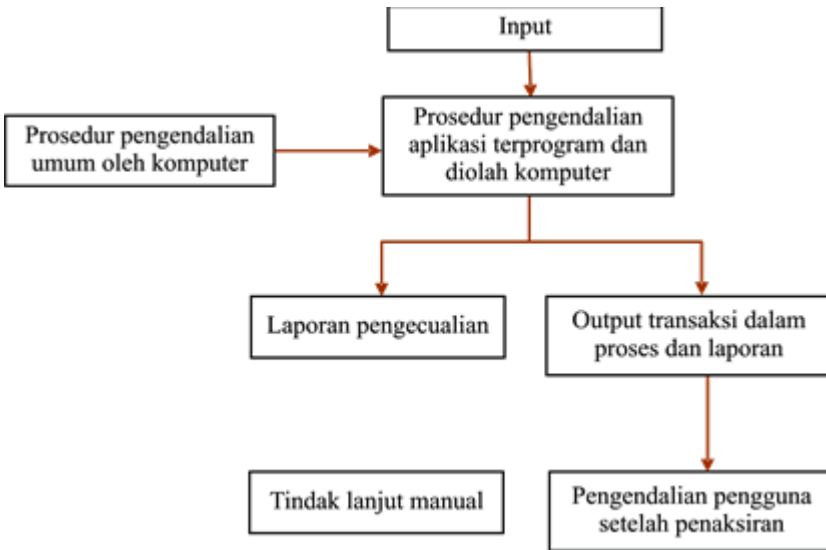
Input

Prosedur pengendalian umum oleh komputer

Prosedur pengendalian aplikasi terprogram dan diolah komputer

Laporan pengecualian

Output transaksi dalam proses dan laporan

Tindak lanjut manual

Pengendalian pengguna setelah penaksiran